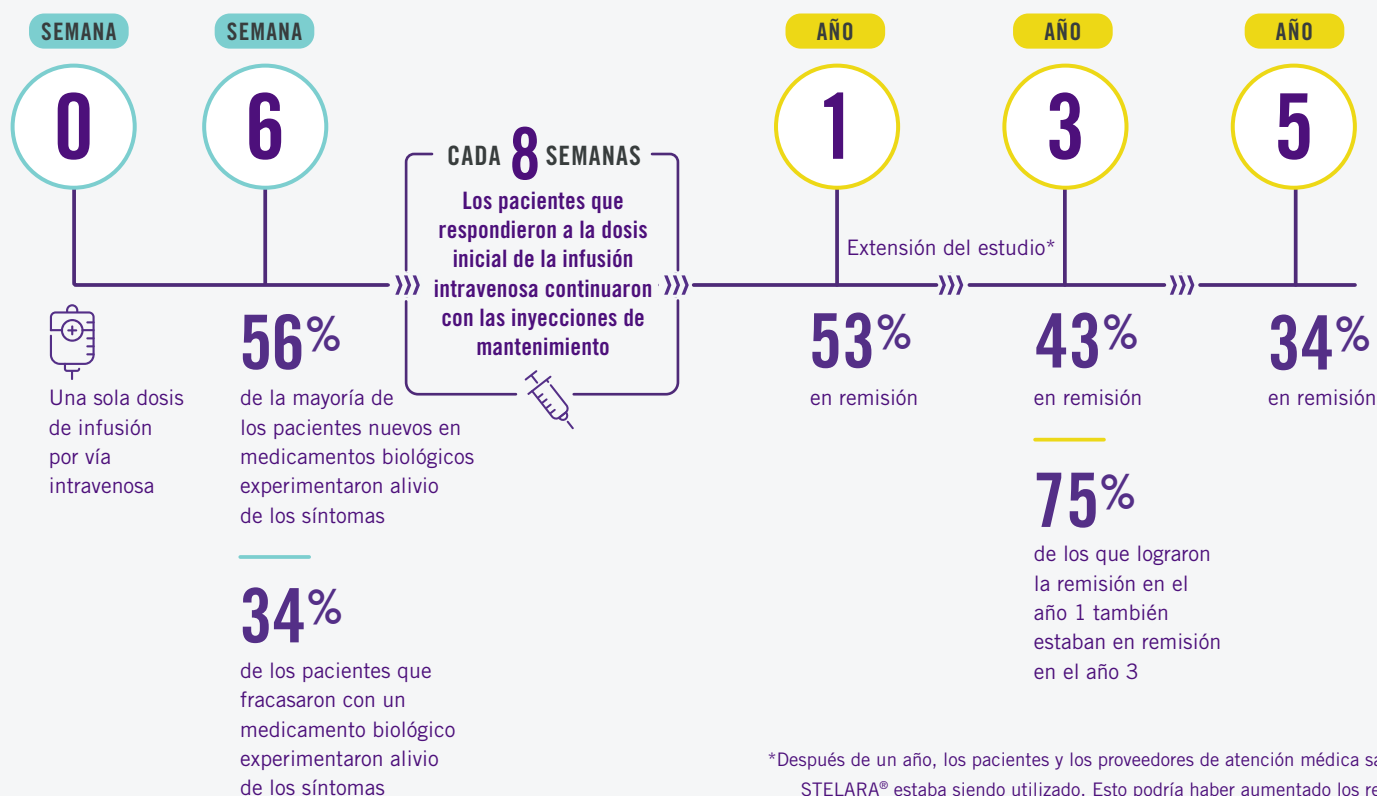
SEMANA
0

SEMANA
6

CADA 8 SEMANAS
Los pacientes que respondieron a la dosis inicial de la infusión intravenosa continuaron con las inyecciones de mantenimiento

AÑO
1

AÑO
3

AÑO
5

Extensión del estudio*

Una sola dosis de infusión por vía intravenosa

56%
de la mayoría de los pacientes nuevos en medicamentos biológicos experimentaron alivio de los síntomas

34%
de los pacientes que fracasaron con un medicamento biológico experimentaron alivio de los síntomas

53%
en remisión

43%
en remisión

75%
de los que lograron la remisión en el año 1 también estaban en remisión en el año 3

34%
en remisión

*Después de un año, los pacientes y los proveedores de atención médica sa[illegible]
STELARA® estaba siendo utilizado. Esto podría haber aumentado los re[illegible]